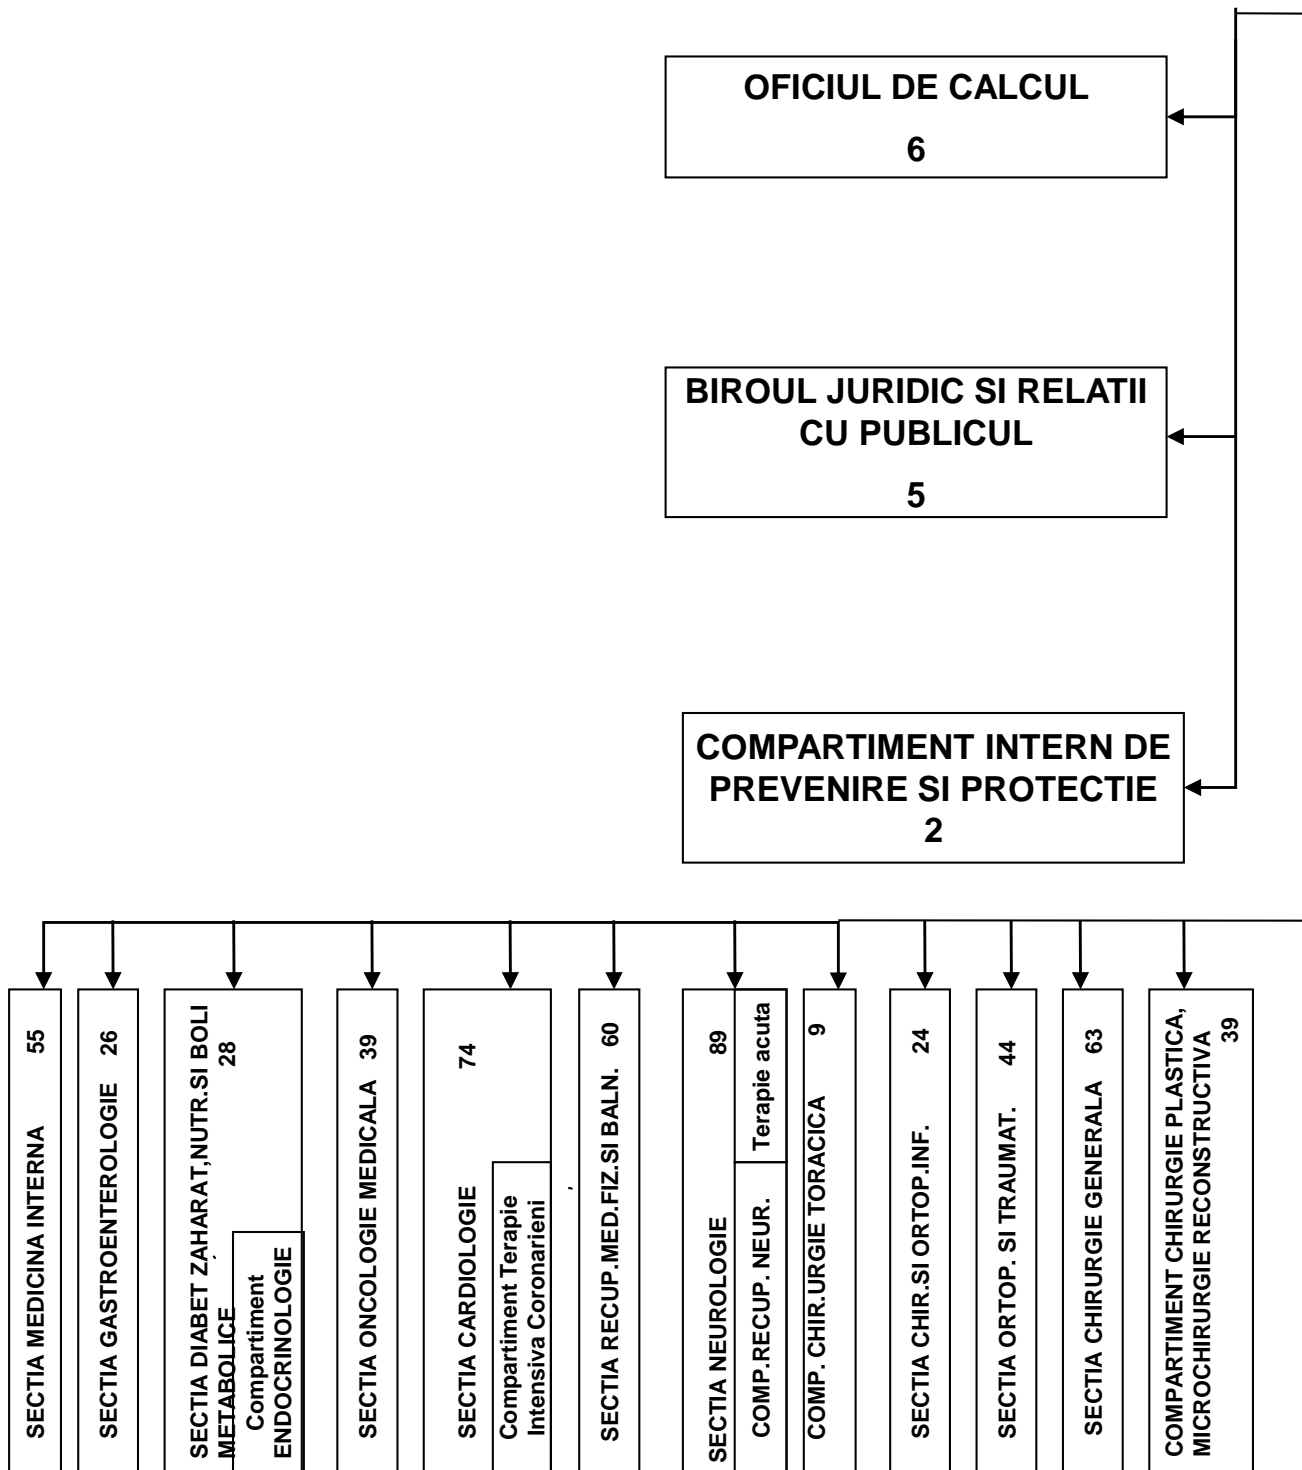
OFICIUL DE CALCUL
6

BIROUL JURIDIC SI RELATII CU PUBLICUL
5

COMPARTIMENT INTERN DE PREVENIRE SI PROTECTIE
2

SECTIA MEDICINA INTERNA 55

SECTIA GASTROENTEROLOGIE 26

SECTIA DIABET ZAHARAT,NUTR.SI BOLI METABOLICE 28
Compartiment ENDOCRINOLOGIE

SECTIA ONCOLOGIE MEDICALA 39

SECTIA CARDIOLOGIE 74
Compartiment Terapie Intensiva Coronarieni

SECTIA RECUP.MED.FIZ.SI BALN. 60

SECTIA NEUROLOGIE 89
Terapie acuta
COMP.RECUP. NEUR.

COMP. CHIR.URGIE TORACICA 9

SECTIA CHIR.SI ORTOP.INF. 24

SECTIA ORTOP. SI TRAUMAT. 44

SECTIA CHIRURGIE GENERALA 63

COMPARTIMENT CHIRURGIE PLASTICA, MICROCHIRURGIE RECONSTRUCTIVA 39